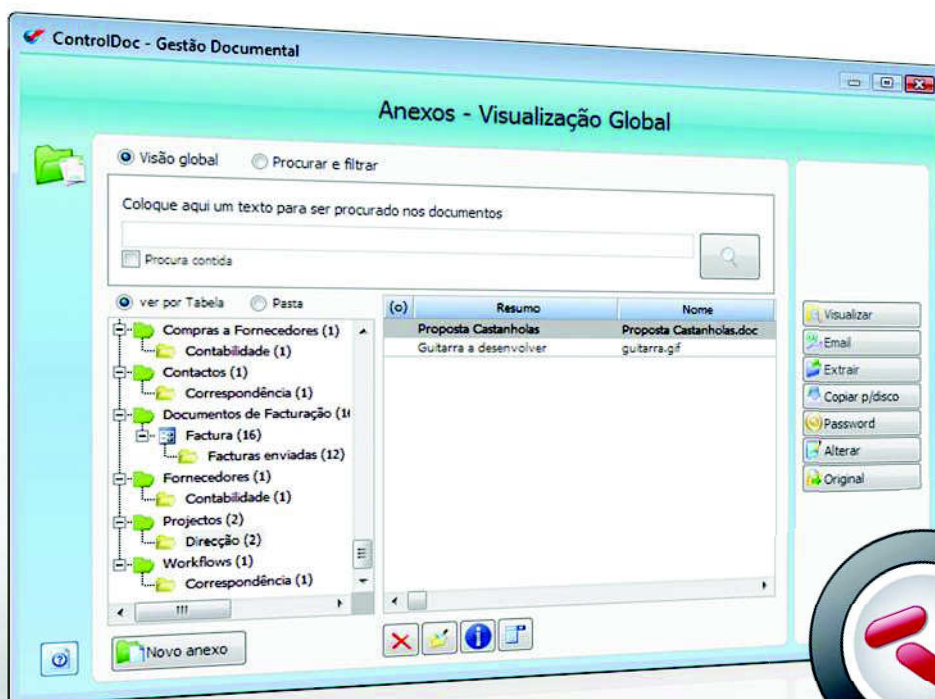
ControlDoc - Gestão Documental

Anexos - Visualização Global

Visão global
Procurar e filtrar

Coloque aqui um texto para ser procurado nos documentos

Procura contida

ver por Tabela
Pasta

Compras a Fornecedores (1)
Contabilidade (1)
Contactos (1)
Correspondência (1)
Documentos de Facturação (1
Factura (16)
Facturas enviadas (12)
Fornecedores (1)
Contabilidade (1)
Projectos (2)
Direcção (2)
Workflows (1)
Correspondência (1)

| (c) | Resumo | Nome |
|---|---|---|
| | Proposta Castanholas | Proposta Castanholas.doc |
| | Guitarra a desenvolver | guitarra.gif |

Visualizar
Email
Extrair
Copiar p/disco
Password
Alterar
Original

Novo anexo